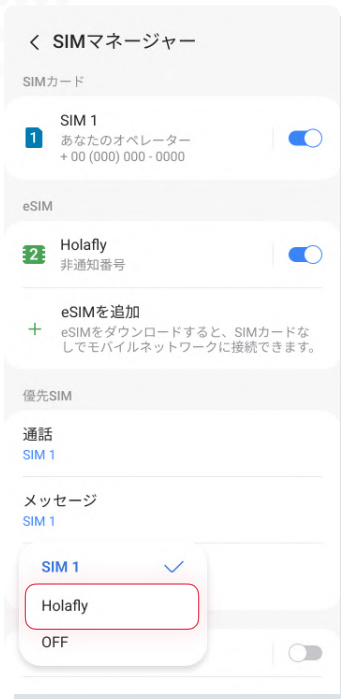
< SIMマネージャー

SIMカード

1 SIM 1
あなたのオペレーター
+ 00 (000) 000 - 0000

eSIM

2 Holafly
非通知番号

+ eSIMを追加
eSIMをダウンロードすると、SIMカードなしでモバイルネットワークに接続できます。

優先SIM

通話
SIM 1

メッセージ
SIM 1

SIM 1

Holafly

OFF